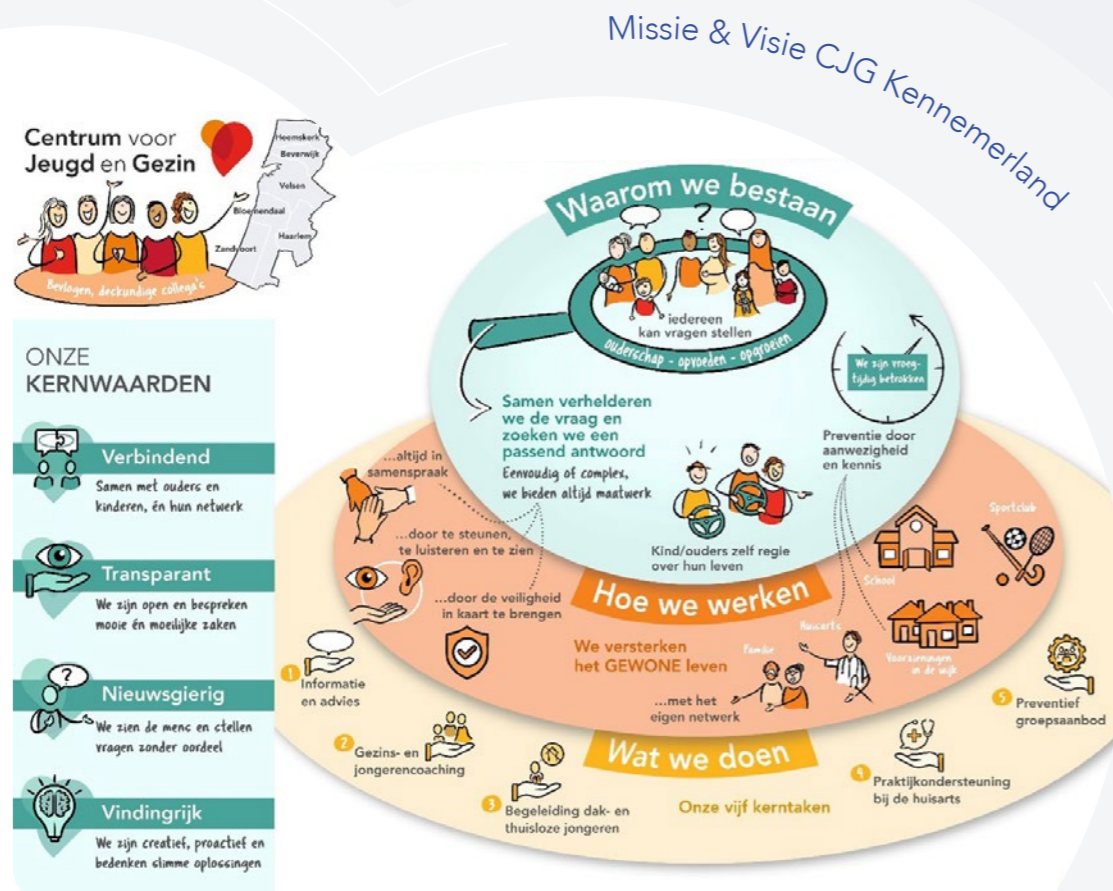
Missie & Visie CJG Kennemerland

Centrum voor Jeugd en Gezin

Heemskerk
Beverwijk
Velsen
Bloemendaal
Haarlem
Zandvoort

Bevlogen, deskundige collega's

ONZE KERNWAARDEN

Verbindend
Samen met ouders en kinderen, én hun netwerk

Transparant
We zijn open en bespreken mooie én moeilijke zaken

Nieuwsgierig
We zien de mens en stellen vragen zonder oordeel

Vindingrijk
We zijn creatief, proactief en bedenken slimme oplossingen

Waarom we bestaan

iedereen kan vragen stellen

ouderschap - opvoeden - opgroeien

We zijn vroegtijdig betrokken

Samen verhelderen we de vraag en zoeken we een passend antwoord
Eenvoudig of complex, we bieden altijd maatwerk

Preventie door aanwezigheid en kennis

Kind/ouders zelf regie over hun leven

...altijd in samenspraak

...door te steunen, te luisteren en te zien

...door de veiligheid in kaart te brengen

Hoe we werken

We versterken het GEWONE leven

Familie
Huisarts
School
Sportclub
Voorzieningen in de wijk

...met het eigen netwerk

1 Informatie en advies

2 Gezins- en jongerencoaching

3 Begeleiding dak- en thuisloze jongeren

Wat we doen

Onze vijf kerntaken

4 Praktijkondersteuning bij de huisarts

5 Preventief groepsaanbod